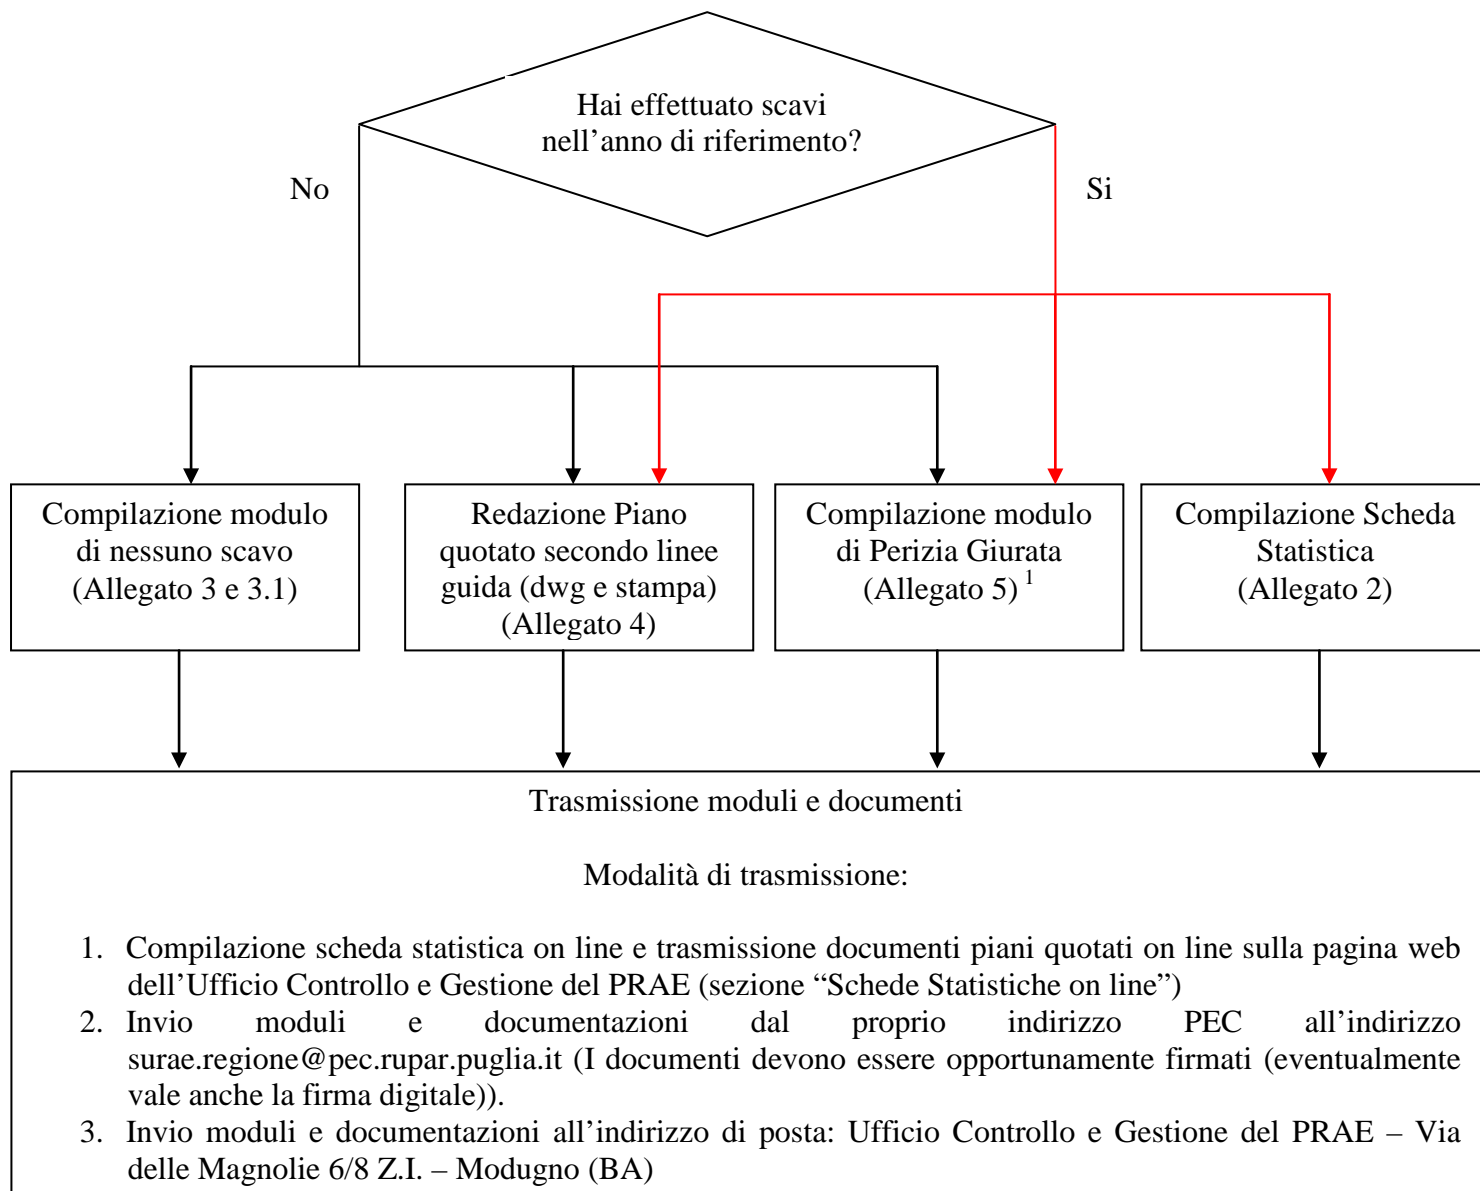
Hai effettuato scavi nell’anno di riferimento?

No

Si

Compilazione modulo di nessuno scavo (Allegato 3 e 3.1)

Redazione Piano quotato secondo linee guida (dwg e stampa) (Allegato 4)

Compilazione modulo di Perizia Giurata (Allegato 5) $^{1}$

Compilazione Scheda Statistica (Allegato 2)

Trasmissione moduli e documenti

Modalità di trasmissione:

1. Compilazione scheda statistica on line e trasmissione documenti piani quotati on line sulla pagina web dell’Ufficio Controllo e Gestione del PRAE (sezione “Schede Statistiche on line”)
2. Invio moduli e documentazioni dal proprio indirizzo PEC all’indirizzo surae.regione@pec.rupar.puglia.it (I documenti devono essere opportunamente firmati (eventualmente vale anche la firma digitale)).
3. Invio moduli e documentazioni all’indirizzo di posta: Ufficio Controllo e Gestione del PRAE – Via delle Magnolie 6/8 Z.I. – Modugno (BA)